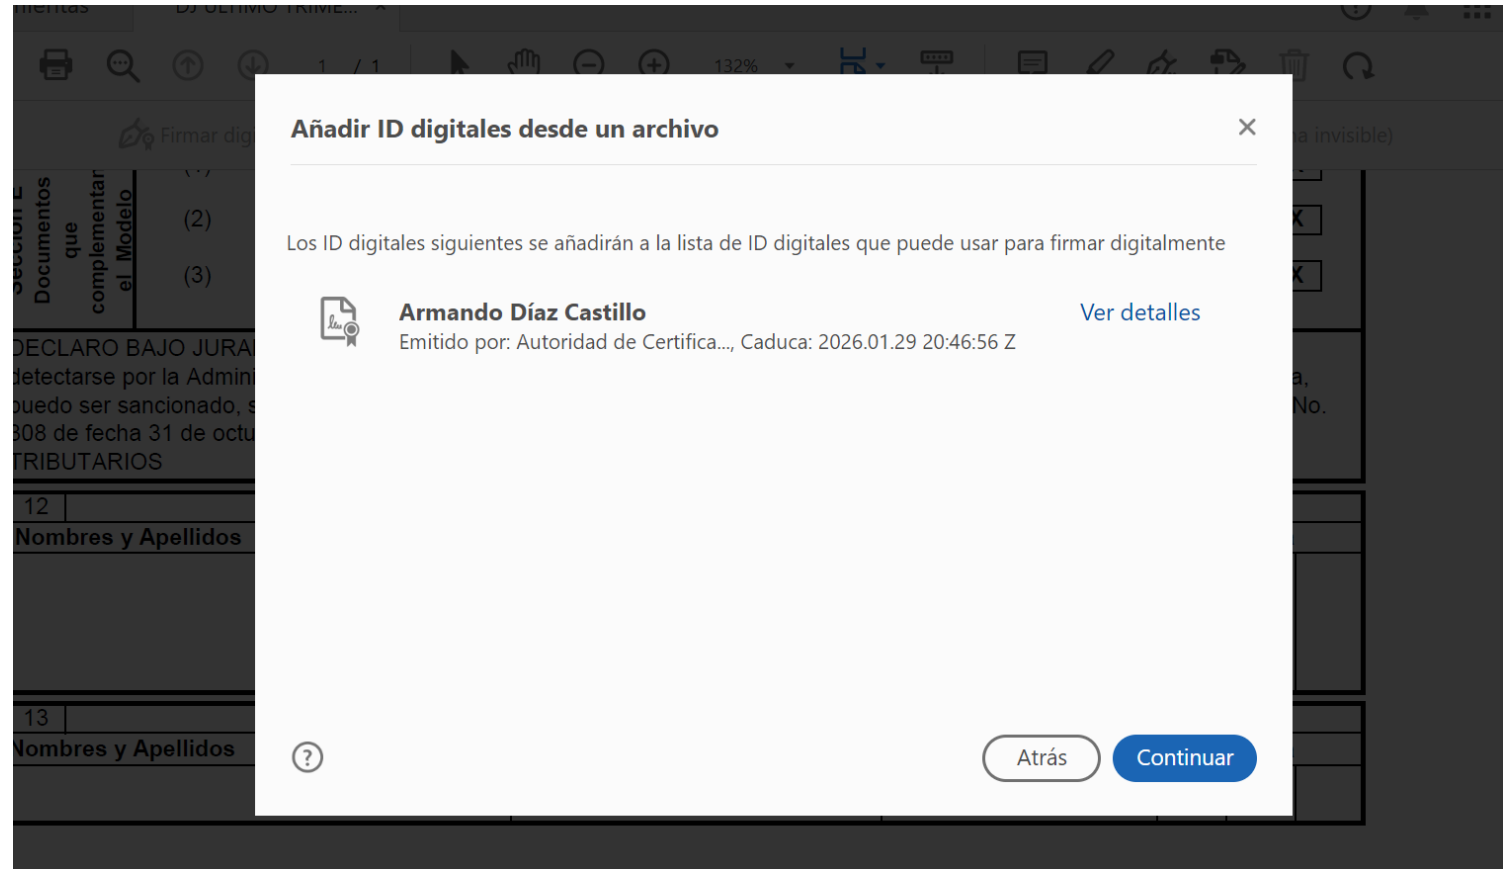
mientas DJ ULTIMO TRIME... ×

1 / 1 132%

Firmar dig

a invisible)

Sección E Documentos que complementar el Modelo

(2)

(3)

X

X

DECLARO BAJO JURA
detectarse por la Admini
puedo ser sancionado, s
308 de fecha 31 de octu
TRIBUTARIOS

a,
No.

12
Nombres y Apellidos

13
Nombres y Apellidos

Añadir ID digitales desde un archivo

×

Los ID digitales siguientes se añadirán a la lista de ID digitales que puede usar para firmar digitalmente

Armando Díaz Castillo
Emitido por: Autoridad de Certifica..., Caduca: 2026.01.29 20:46:56 Z

Ver detalles

?

Atrás

Continuar